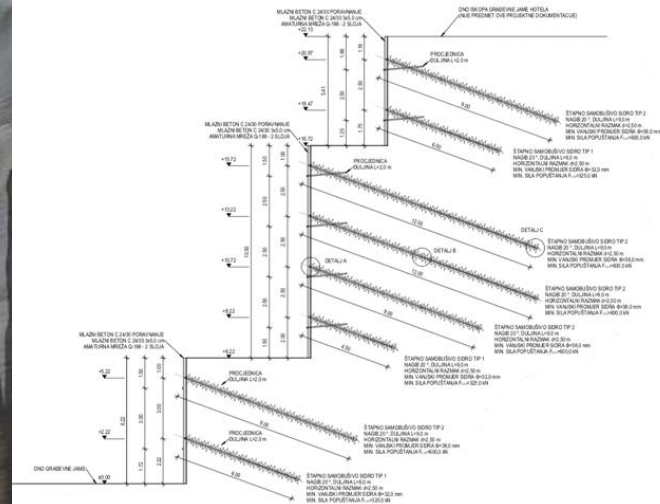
MLAZNI BETON C 24/30 PORAVNANJE
MLAZNI BETON C 24/30 3x5,0 cm
ARMATURNA MREŽA Q-188 - 2 SLOJA

DNO ISKOPA GRAĐEVNE JAME HOTELA
(NIJE PREDMET OVE PROJEKTNE DOKUMENTACIJE)

+22.13
+20.67
+18.47
+16.72
PROCJEDNICA
DULJINA L=2,0 m
1.46
2.50
1.75
8.00
6.00

ŠTAPNO SAMOBUŠIVO SIDRO TIP 2
NAGIB 20°, DULJINA L=8,0 m
HORIZONTALNI RAZMAK d=2,50 m
MIN. VANJSKI PROMJER SIDRA Φ=38,0 mm
MIN. SILA POPUŠTANJA F=500,0 kN

ŠTAPNO SAMOBUŠIVO SIDRO TIP 1
NAGIB 20°, DULJINA L=6,0 m
HORIZONTALNI RAZMAK d=2,50 m
MIN. VANJSKI PROMJER SIDRA Φ=32,0 mm
MIN. SILA POPUŠTANJA F=325,0 kN

MLAZNI BETON C 24/30 PORAVNANJE
MLAZNI BETON C 24/30 3x5,0 cm
ARMATURNA MREŽA Q-188 - 2 SLOJA

+15.72
+13.22
+10.72
+8.22
+6.22
1.00
2.50
2.50
2.50
2.50
1.00
10.50
PROCJEDNICA
DULJINA L=2,0 m
12.00
10.00
9.00
4.50
DETALJ C
DETALJ B
DETALJ A

ŠTAPNO SAMOBUŠIVO SIDRO TIP 2
NAGIB 20°, DULJINA L=12,0 m
HORIZONTALNI RAZMAK d=2,50 m
MIN. VANJSKI PROMJER SIDRA Φ=38,0 mm
MIN. SILA POPUŠTANJA F=500,0 kN

ŠTAPNO SAMOBUŠIVO SIDRO TIP 2
NAGIB 20°, DULJINA L=10,0 m
HORIZONTALNI RAZMAK d=2,50 m
MIN. VANJSKI PROMJER SIDRA Φ=38,0 mm
MIN. SILA POPUŠTANJA F=500,0 kN

ŠTAPNO SAMOBUŠIVO SIDRO TIP 2
NAGIB 20°, DULJINA L=9,0 m
HORIZONTALNI RAZMAK d=2,50 m
MIN. VANJSKI PROMJER SIDRA Φ=38,0 mm
MIN. SILA POPUŠTANJA F=500,0 kN

ŠTAPNO SAMOBUŠIVO SIDRO TIP 1
NAGIB 20°, DULJINA L=4,5 m
HORIZONTALNI RAZMAK d=2,50 m
MIN. VANJSKI PROMJER SIDRA Φ=32,0 mm
MIN. SILA POPUŠTANJA F=325,0 kN

MLAZNI BETON C 24/30 PORAVNANJE
MLAZNI BETON C 24/30 3x5,0 cm
ARMATURNA MREŽA Q-188 - 2 SLOJA

+5.22
+2.22
DNO GRAĐEVNE JAME
±0.00
1.00
3.00
1.72
0.50
6.22
PROCJEDNICA
DULJINA L=2,0 m
PROCJEDNICA
DULJINA L=2,0 m
8.00
6.00

ŠTAPNO SAMOBUŠIVO SIDRO TIP 2
NAGIB 20°, DULJINA L=8,0 m
HORIZONTALNI RAZMAK d=2,50 m
MIN. VANJSKI PROMJER SIDRA Φ=38,0 mm
MIN. SILA POPUŠTANJA F=500,0 kN

ŠTAPNO SAMOBUŠIVO SIDRO TIP 1
NAGIB 20°, DULJINA L=6,0 m
HORIZONTALNI RAZMAK d=2,50 m
MIN. VANJSKI PROMJER SIDRA Φ=32,0 mm
MIN. SILA POPUŠTANJA F=325,0 kN